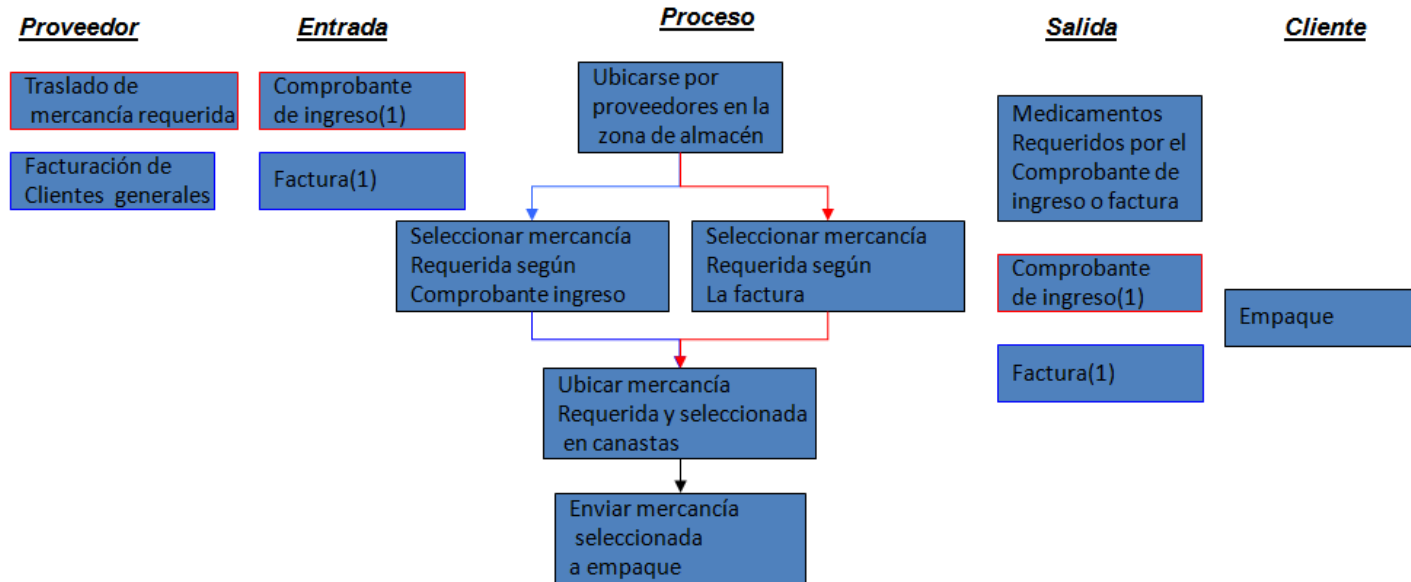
Proveedor

Entrada

Proceso

Salida

Cliente

Traslado de mercancía requerida

Comprobante de ingreso(1)

Ubicarse por proveedores en la zona de almacén

Medicamentos Requeridos por el Comprobante de ingreso o factura

Facturación de Clientes generales

Factura(1)

Seleccionar mercancía Requerida según Comprobante ingreso

Seleccionar mercancía Requerida según La factura

Comprobante de ingreso(1)

Empaque

Factura(1)

Ubicar mercancía Requerida y seleccionada en canastas

Enviar mercancía seleccionada a empaque